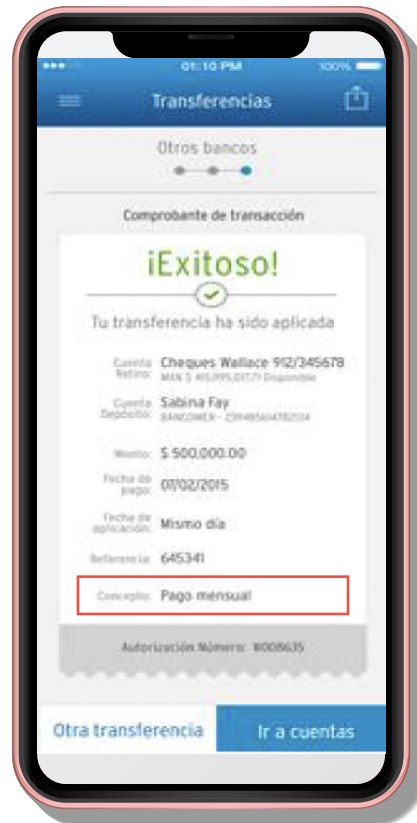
01:10 PM 100%

Transferencias

Otros bancos

Comprobante de transacción

¡Exitoso!

Tu transferencia ha sido aplicada

Cuenta Retiro: Cheques Wallace 912/345678
MXN $ 405,995,037.71 Disponible

Cuenta Depósito: Sabina Fay
BANCOMER - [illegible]

Monto: $ 500,000.00

Fecha de pago: 07/02/2015

Fecha de aplicación: Mismo día

Referencia: 645341

Concepto: Pago mensual

Autorización Número: #008635

Otra transferencia

Ir a cuentas